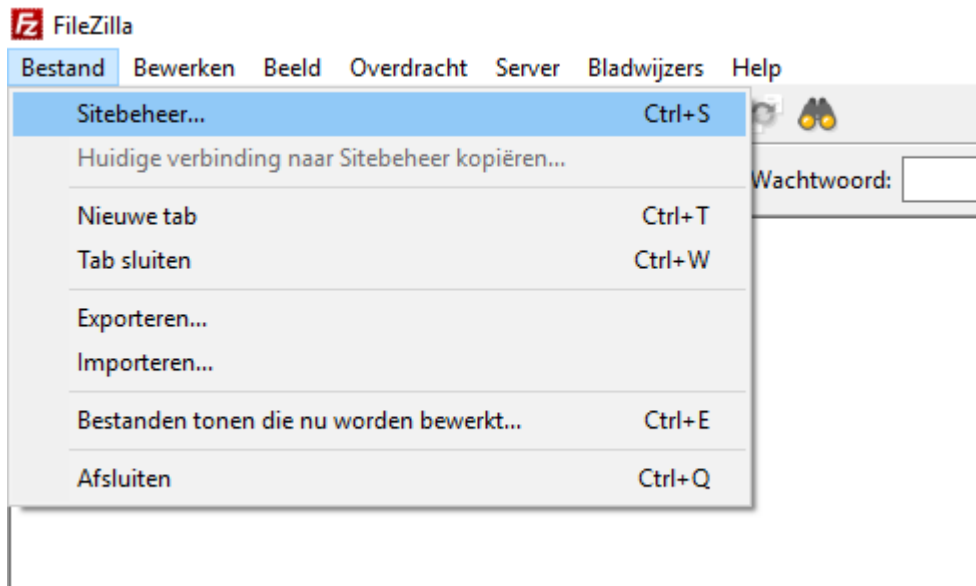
FileZilla

Bestand Bewerken Beeld Overdracht Server Bladwijzers Help

Sitebeheer... Ctrl+S
Huidige verbinding naar Sitebeheer kopiëren...

Nieuwe tab Ctrl+T
Tab sluiten Ctrl+W

Exporteren...
Importeren...

Bestanden tonen die nu worden bewerkt... Ctrl+E

Afsluiten Ctrl+Q

Wachtwoord: